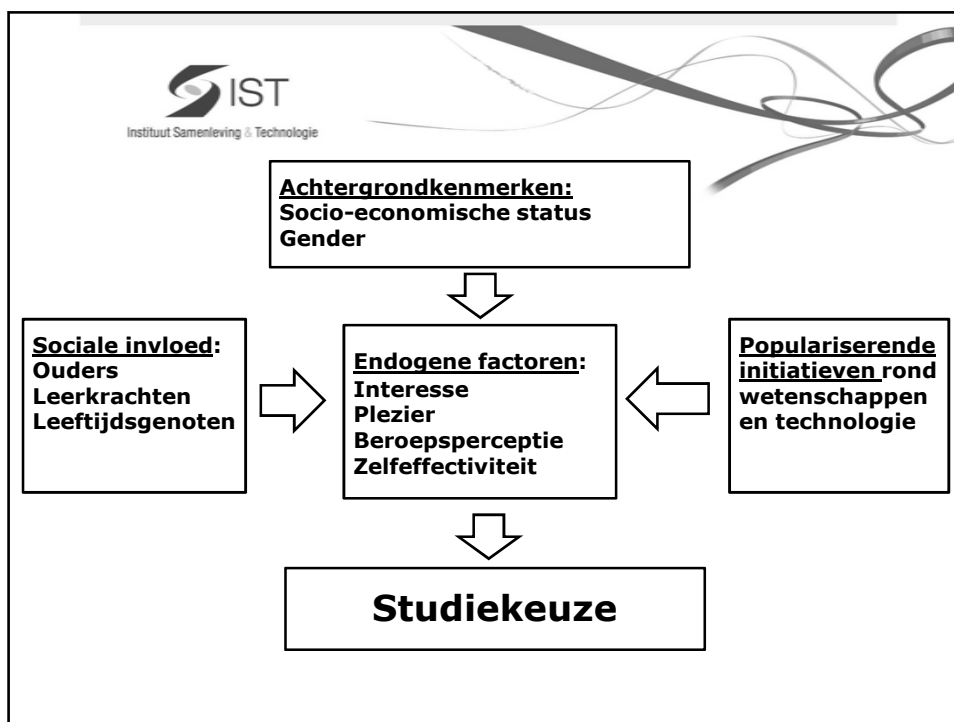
IST
Instituut Samenleving & Technologie

Achtergrondkenmerken:
Socio-economische status
Gender

Sociale invloed:
Ouders
Leerkrachten
Leeftijdsgenoten

Endogene factoren:
Interesse
Plezier
Beroepsperceptie
Zelfeffectiviteit

Populariserende initiatieven rond wetenschappen en technologie

Studiekeuze